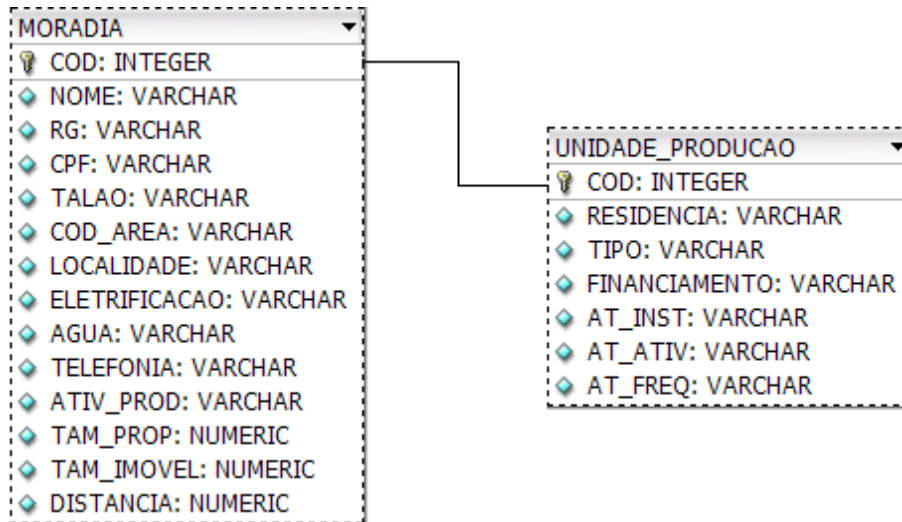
MORADIA
COD: INTEGER
NOME: VARCHAR
RG: VARCHAR
CPF: VARCHAR
TALAO: VARCHAR
COD_AREA: VARCHAR
LOCALIDADE: VARCHAR
ELETRIFICACAO: VARCHAR
AGUA: VARCHAR
TELEFONIA: VARCHAR
ATIV_PROD: VARCHAR
TAM_PROP: NUMERIC
TAM_IMOVEL: NUMERIC
DISTANCIA: NUMERIC

UNIDADE_PRODUCAO
COD: INTEGER
RESIDENCIA: VARCHAR
TIPO: VARCHAR
FINANCIAMENTO: VARCHAR
AT_INST: VARCHAR
AT_ATIV: VARCHAR
AT_FREQ: VARCHAR